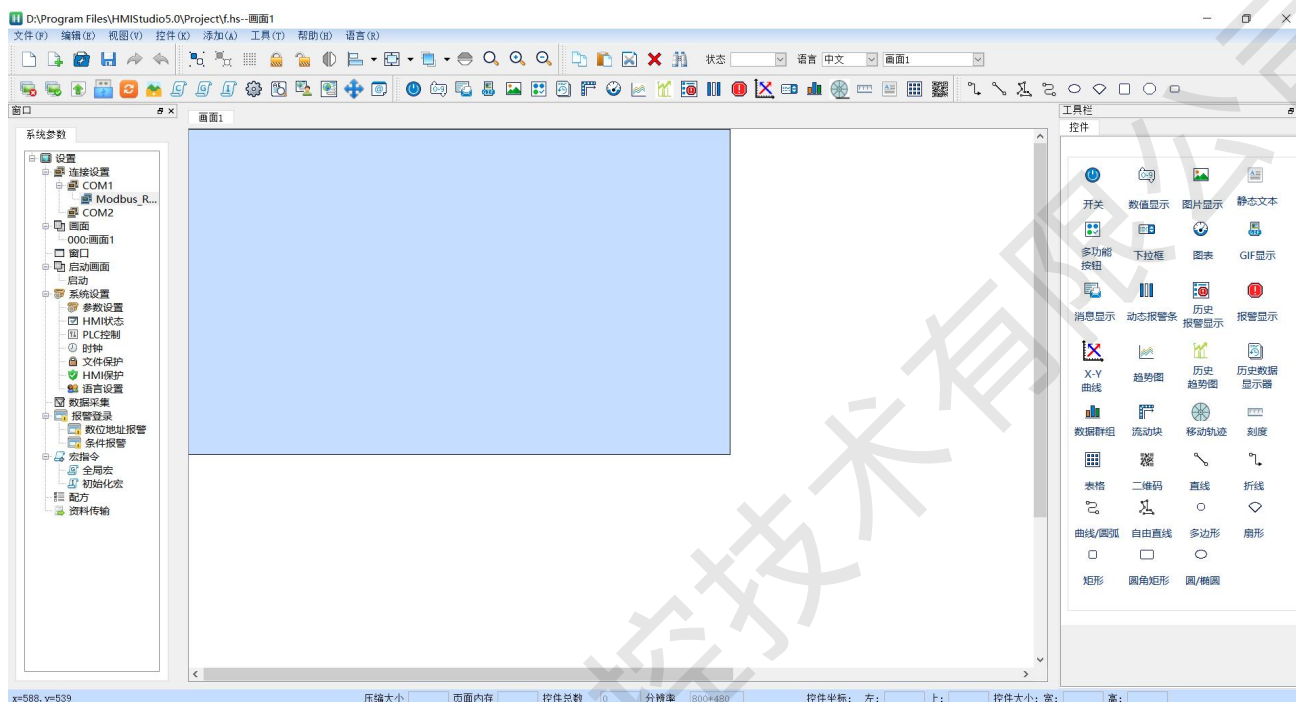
D:\Program Files\HMIStudio5.0\Project\f.hs--画面1

文件(F) 编辑(E) 视图(V) 控件(K) 添加(A) 工具(T) 帮助(H) 语言(R)

状态 语言 中文 画面1

窗口

系统参数

设置
连接设置
COM1
Modbus_R...
COM2
画面
000:画面1
窗口
启动画面
启动
系统设置
参数设置
HMI状态
PLC控制
时钟
文件保护
HMI保护
语言设置
数据采集
报警登录
数位地址报警
条件报警
宏指令
全局宏
初始化宏
配方
资料传输

画面1

工具栏
控件

开关
数值显示
图片显示
静态文本
多功能按钮
下拉框
图表
GIF显示
消息显示
动态报警条
历史报警显示
报警显示
X-Y曲线
趋势图
历史趋势图
历史数据显示器
数据群组
流动块
移动轨迹
刻度
表格
二维码
直线
折线
曲线/圆弧
自由直线
多边形
扇形
矩形
圆角矩形
圆/椭圆

x=588, y=539
压缩大小
页面内存
控件总数 0
分辨率 800*480
控件坐标: 左: 上:
控件大小: 宽: 高: